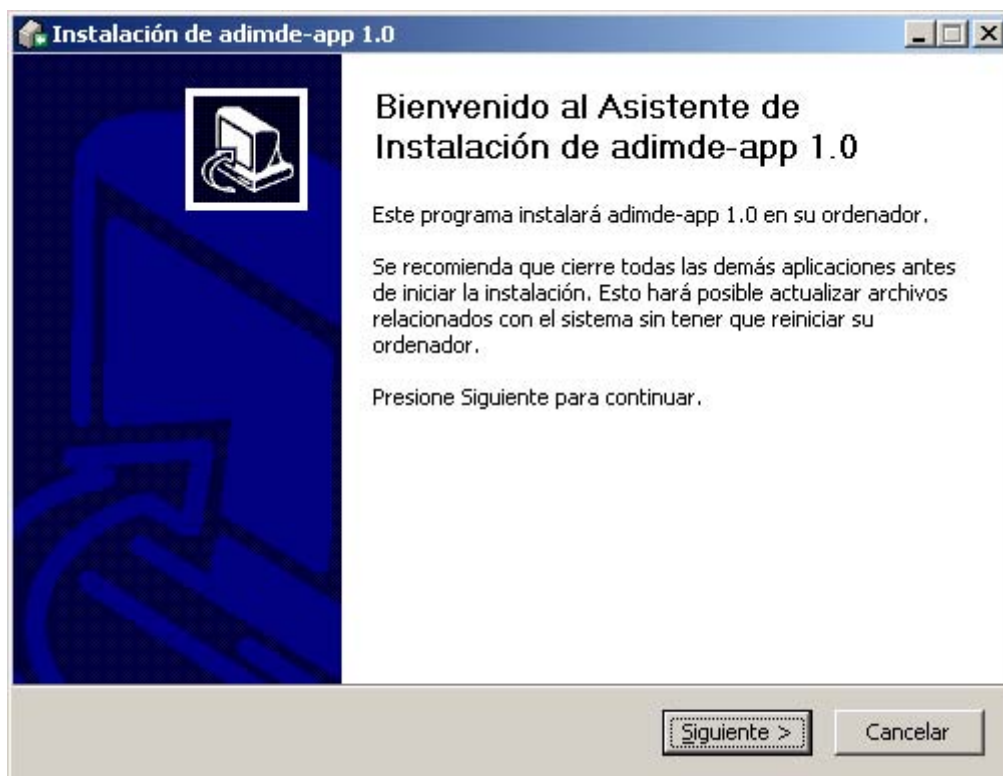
Instalación de adimde-app 1.0

Bienvenido al Asistente de Instalación de adimde-app 1.0

Este programa instalará adimde-app 1.0 en su ordenador.

Se recomienda que cierre todas las demás aplicaciones antes de iniciar la instalación. Esto hará posible actualizar archivos relacionados con el sistema sin tener que reiniciar su ordenador.

Presione Siguiente para continuar.

Siguiente >

Cancelar